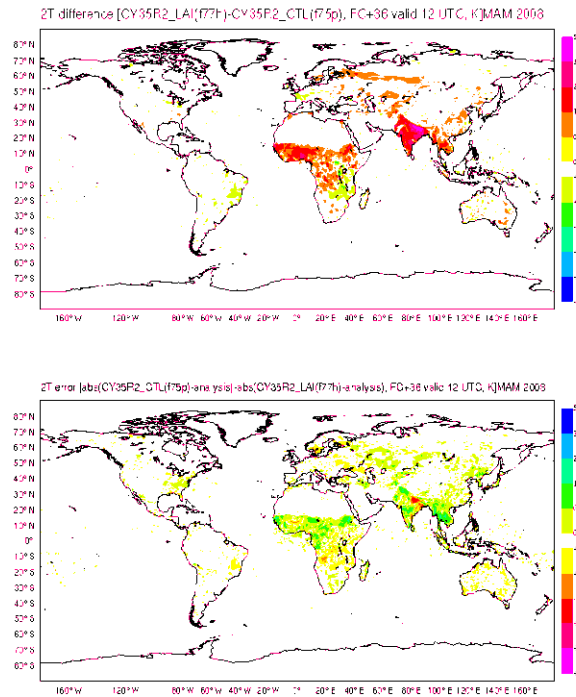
2T difference [CY35R2_LAI(f77h)-CY35R2_CTL(f75p), FC+36 valid 12 UTC, K]MAM 2008

80° N
70° N
60° N
50° N
40° N
30° N
20° N
10° N
0°
10° S
20° S
30° S
40° S
50° S
60° S
70° S
80° S

160° W 120° W 80° W 60° W 40° W 20° W 0° 20° E 40° E 60° E 80° E 100° E 120° E 140° E 160° E

2T error [abs(CY35R2_CTL(f75p)-analysis)-abs(CY35R2_LAI(f77h)-analysis), FC+36 valid 12 UTC, K]MAM 2008

80° N
70° N
60° N
50° N
40° N
30° N
20° N
10° N
0°
10° S
20° S
30° S
40° S
50° S
60° S
70° S
80° S

160° W 120° W 80° W 60° W 40° W 20° W 0° 20° E 40° E 60° E 80° E 100° E 120° E 140° E 160° E